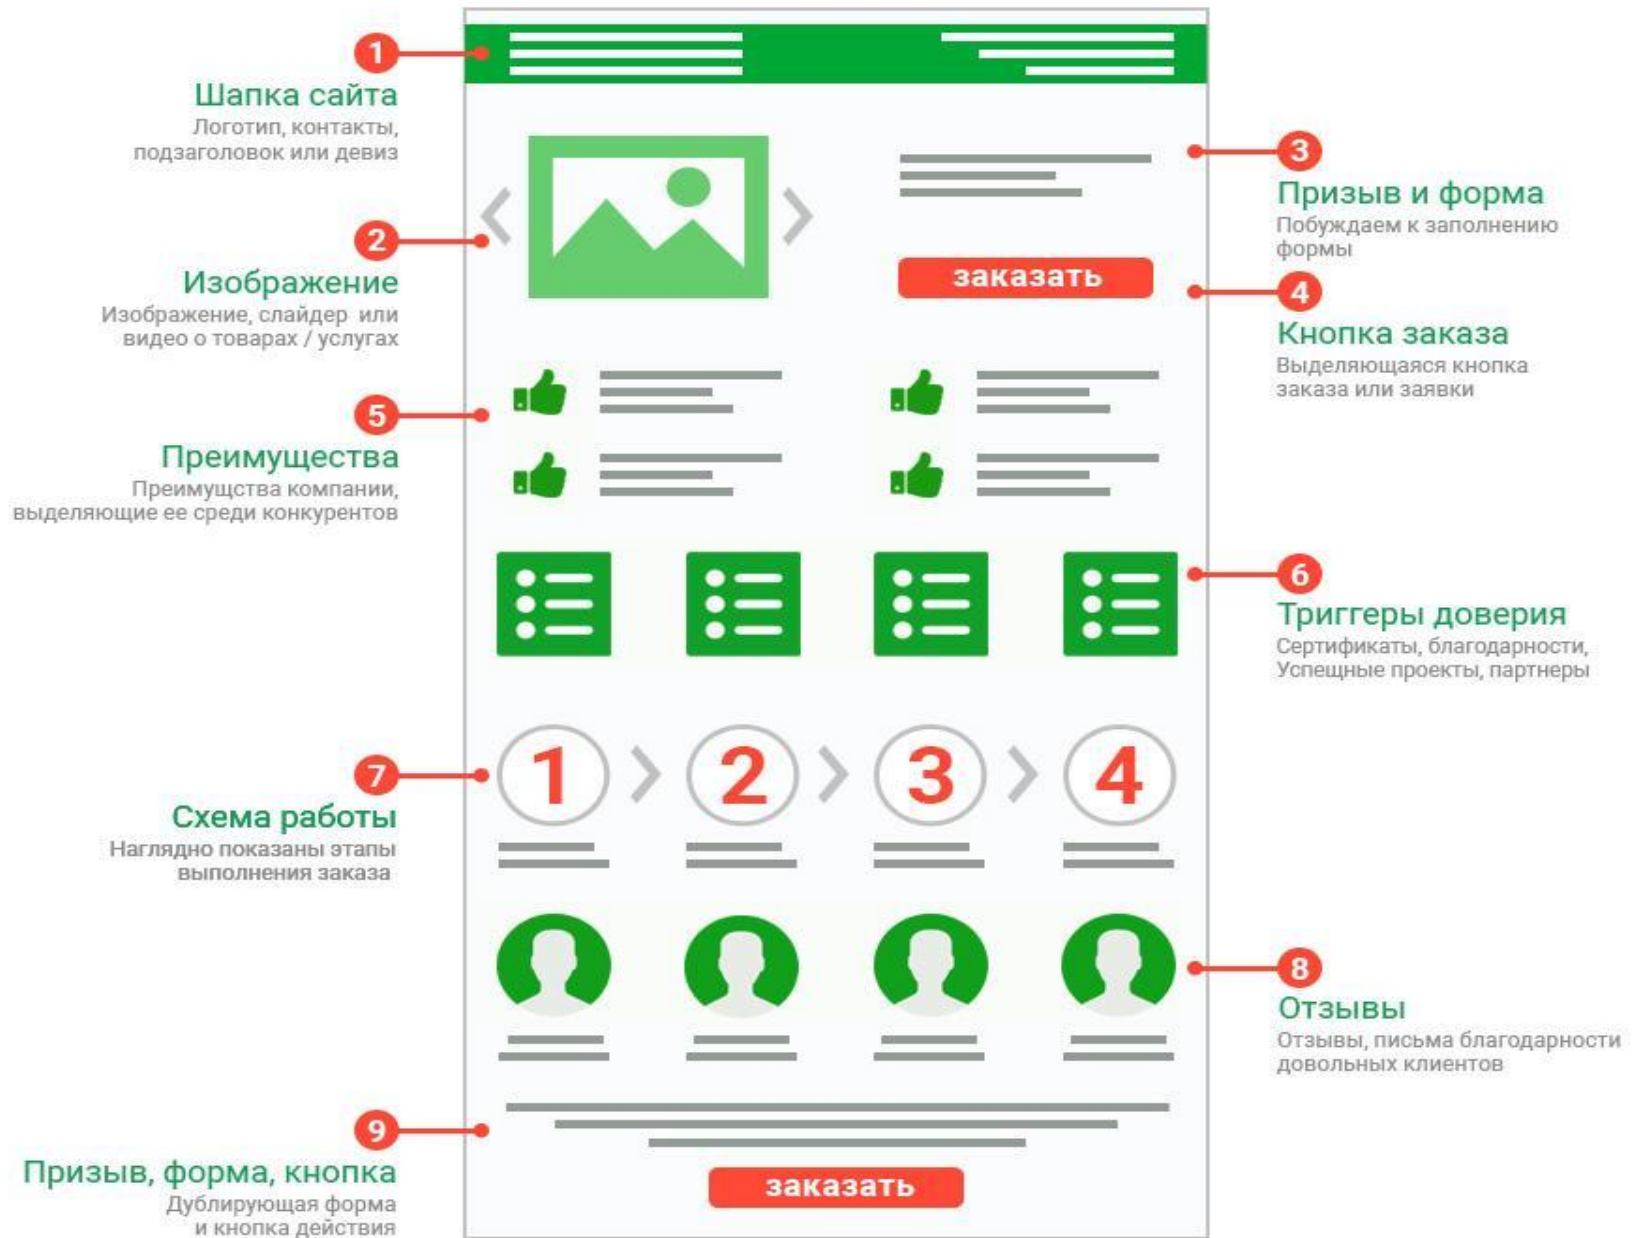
1
Шапка сайта
Логотип, контакты, подзаголовок или девиз

2
Изображение
Изображение, слайдер или видео о товарах / услугах

3
Призыв и форма
Побуждаем к заполнению формы

заказать

4
Кнопка заказа
Выделяющаяся кнопка заказа или заявки

5
Преимущества
Преимущства компании, выделяющие ее среди конкурентов

6
Триггеры доверия
Сертификаты, благодарности, Успещные проекты, партнеры

7
Схема работы
Наглядно показаны этапы выполнения заказа

1 2 3 4

8
Отзывы
Отзывы, письма благодарности довольных клиентов

9
Призыв, форма, кнопка
Дублирующая форма и кнопка действия

заказать